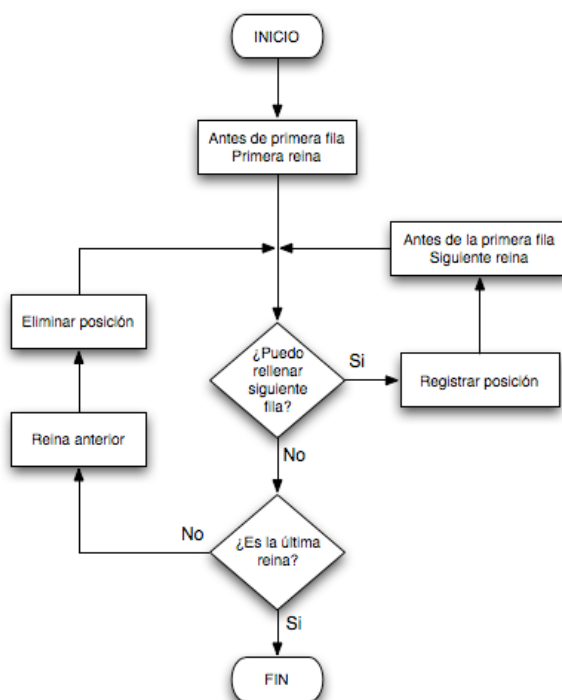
INICIO

Antes de primera fila
Primera reina

Antes de la primera fila
Siguiente reina

Eliminar posición

¿Puedo rellenar siguiente fila?

Si

Registrar posición

Reina anterior

No

No

¿Es la última reina?

Si

FIN